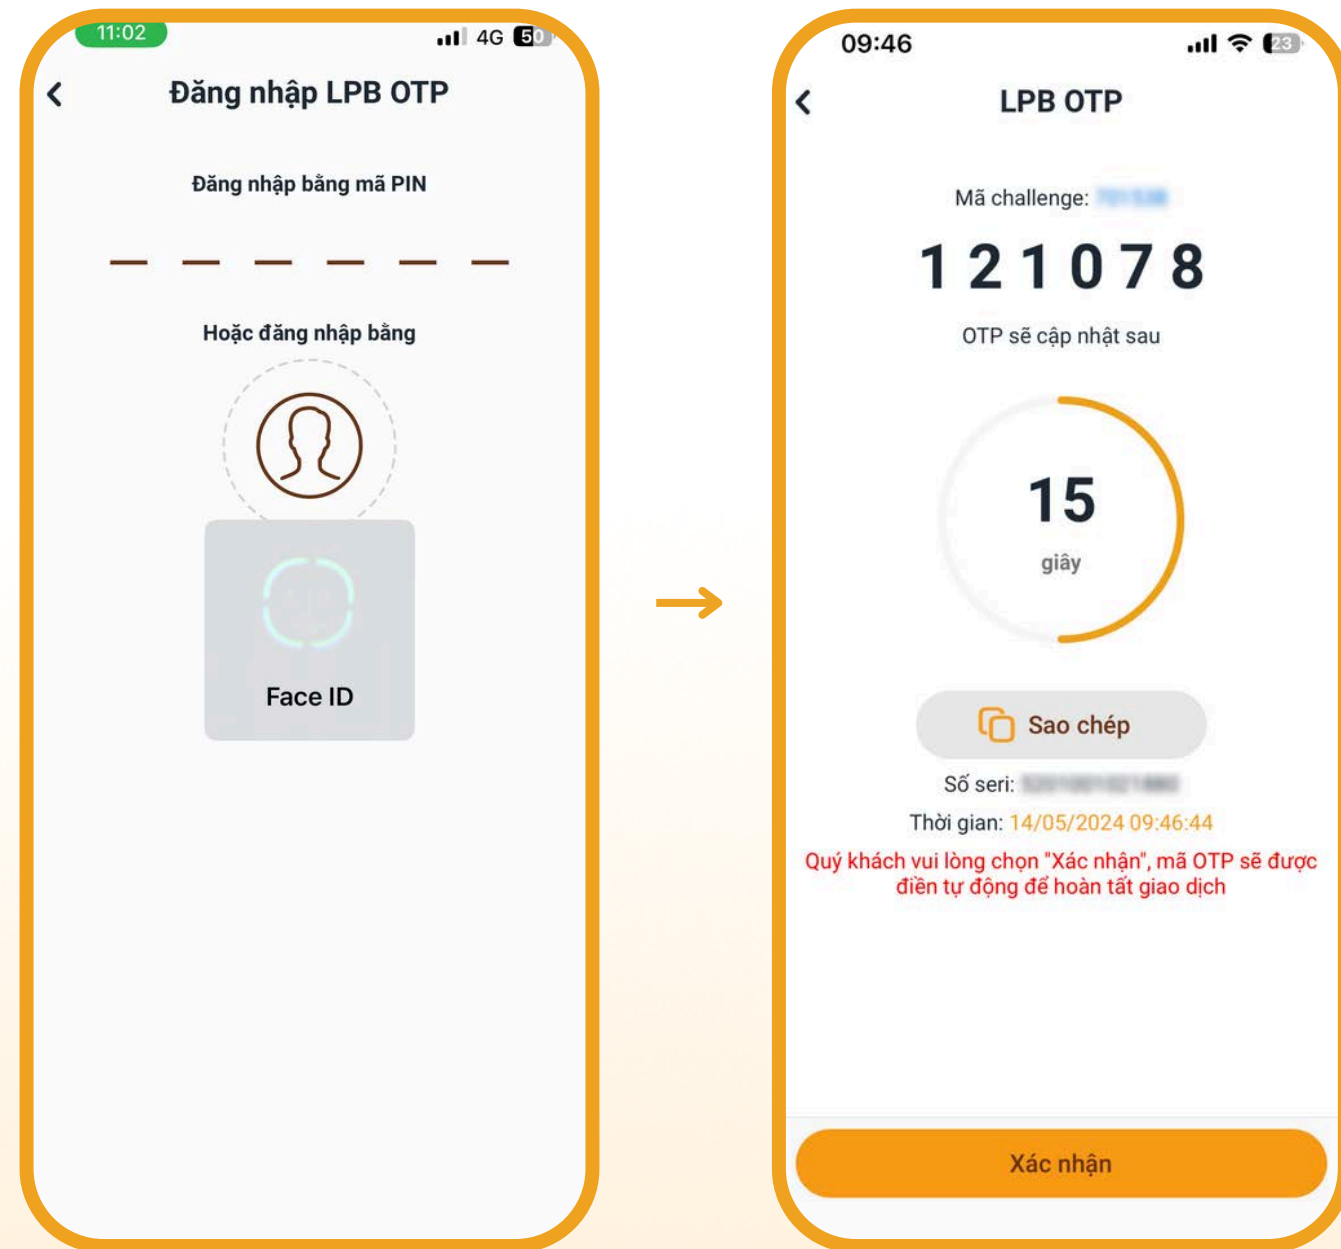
11:02
4G 50

Đăng nhập LPB OTP

Đăng nhập bằng mã PIN

Hoặc đăng nhập bằng

Face ID

09:46
23

LPB OTP

Mã challenge: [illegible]

121078

OTP sẽ cập nhật sau

15
giây

Sao chép

Số seri: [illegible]

Thời gian: 14/05/2024 09:46:44

Quý khách vui lòng chọn "Xác nhận", mã OTP sẽ được điền tự động để hoàn tất giao dịch

Xác nhận